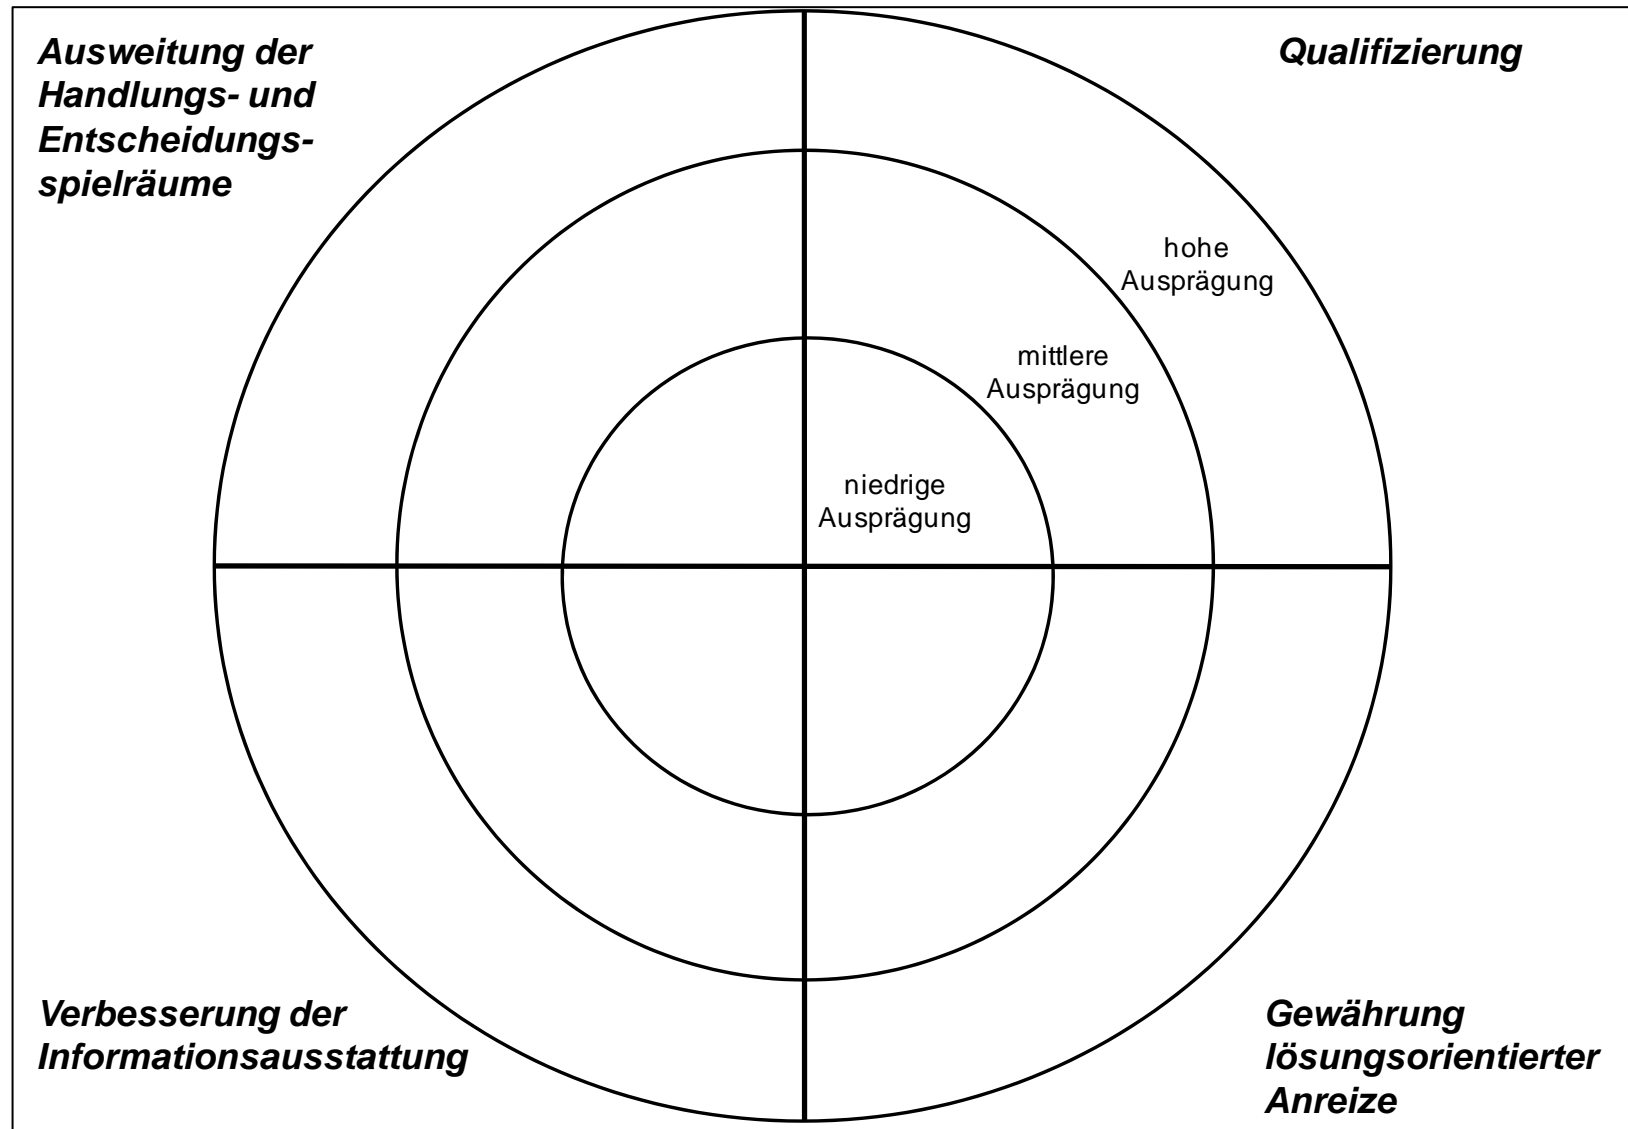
Ausweitung der Handlungs- und Entscheidungsspielräume

Qualifizierung

hohe Ausprägung

mittlere Ausprägung

niedrige Ausprägung

Verbesserung der Informationsausstattung

Gewährung lösungsorientierter Anreize